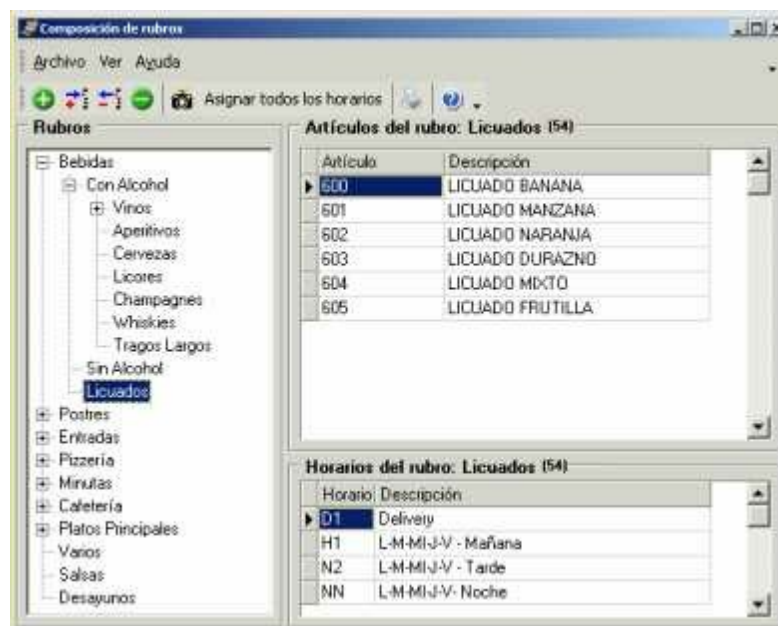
Composición de rubros

Archivo Ver Ayuda

Asignar todos los horarios

Rubros

Bebidas
Con Alcohol
Vinos
Aperitivos
Cervezas
Licores
Champagnes
Whiskies
Tragos Largos
Sin Alcohol
Licuados
Postres
Entradas
Pizzería
Minutas
Cafetería
Platos Principales
Varios
Salsas
Desayunos

Artículos del rubro: Licuados (54)

| Artículo | Descripción |
|---|---|
| 600 | LICUADO BANANA |
| 601 | LICUADO MANZANA |
| 602 | LICUADO NARANJA |
| 603 | LICUADO DURAZNO |
| 604 | LICUADO MIXTO |
| 605 | LICUADO FRUTILLA |

Horarios del rubro: Licuados (54)

| Horario | Descripción |
|---|---|
| D1 | Delivery |
| H1 | L-M-MI-J-V - Mañana |
| N2 | L-M-MI-J-V - Tarde |
| NN | L-M-MI-J-V- Noche |